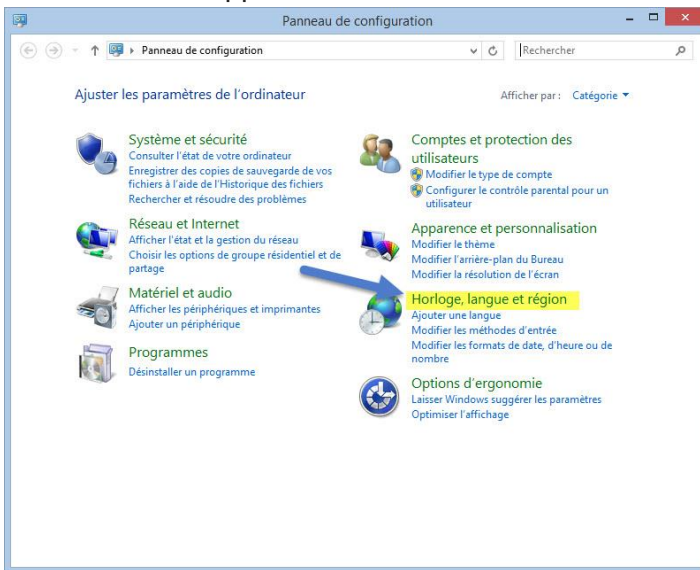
Panneau de configuration

Panneau de configuration

Rechercher

Ajuster les paramètres de l'ordinateur

Afficher par : Catégorie

Système et sécurité
Consulter l'état de votre ordinateur
Enregistrer des copies de sauvegarde de vos fichiers à l'aide de l'Historique des fichiers
Rechercher et résoudre des problèmes

Réseau et Internet
Afficher l'état et la gestion du réseau
Choisir les options de groupe résidentiel et de partage

Matériel et audio
Afficher les périphériques et imprimantes
Ajouter un périphérique

Programmes
Désinstaller un programme

Comptes et protection des utilisateurs
Modifier le type de compte
Configurer le contrôle parental pour un utilisateur

Apparence et personnalisation
Modifier le thème
Modifier l'arrière-plan du Bureau
Modifier la résolution de l'écran

Horloge, langue et région
Ajouter une langue
Modifier les méthodes d'entrée
Modifier les formats de date, d'heure ou de nombre

Options d'ergonomie
Laisser Windows suggérer les paramètres
Optimiser l'affichage